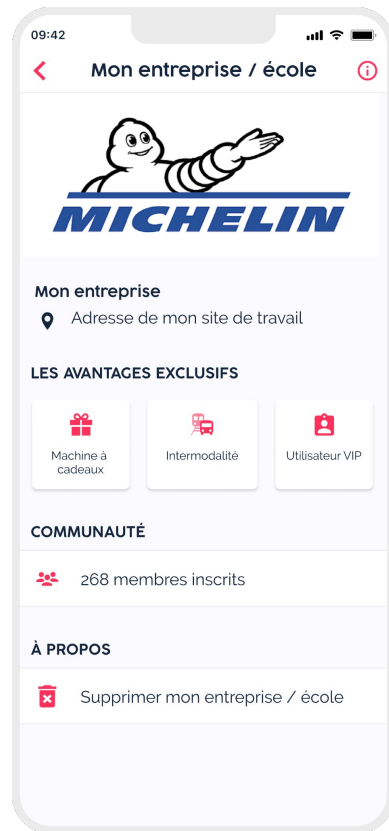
09:42

Mon entreprise / école

MICHELIN

Mon entreprise

Adresse de mon site de travail

LES AVANTAGES EXCLUSIFS

Machine à cadeaux

Intermodalité

Utilisateur VIP

COMMUNAUTÉ

268 membres inscrits

À PROPOS

Supprimer mon entreprise / école